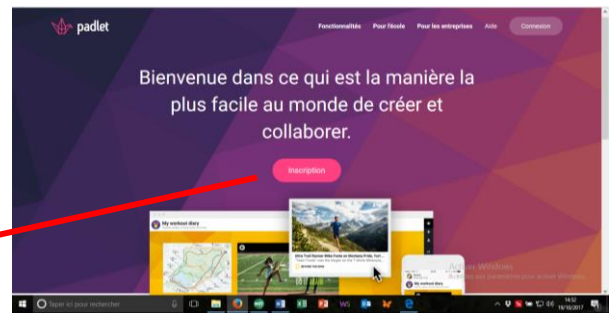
padlet

Fonctionnalités Pour l'école Pour les entreprises Aide Connexion

Bienvenue dans ce qui est la manière la plus facile au monde de créer et collaborer.

Inscription

My workout diary

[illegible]

Activer Windows
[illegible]

Taper ici pour rechercher

14:52
19/10/2017